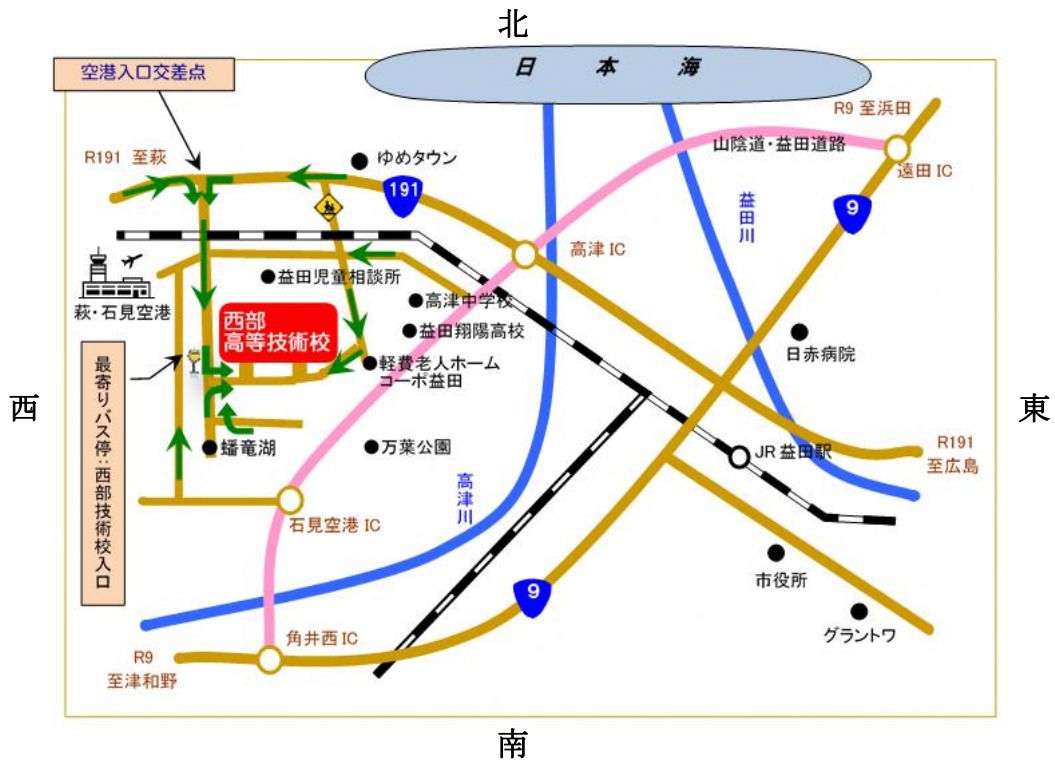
北

日 本 海

空港入口交差点

R9 至浜田

山陰道・益田道路

遠田 IC

R191 至萩

ゆめタウン

191

9

益田川

高津 IC

萩・石見空港

益田児童相談所

高津中学校

益田翔陽高校

西部高等技術校

日赤病院

最寄りバス停：西部技術校入口

軽費老人ホーム コーポ益田

西

東

蟠竜湖

万葉公園

JR 益田駅

R191 至広島

高津川

石見空港 IC

市役所

9

グラントワ

角井西 IC

R9 至津和野

南